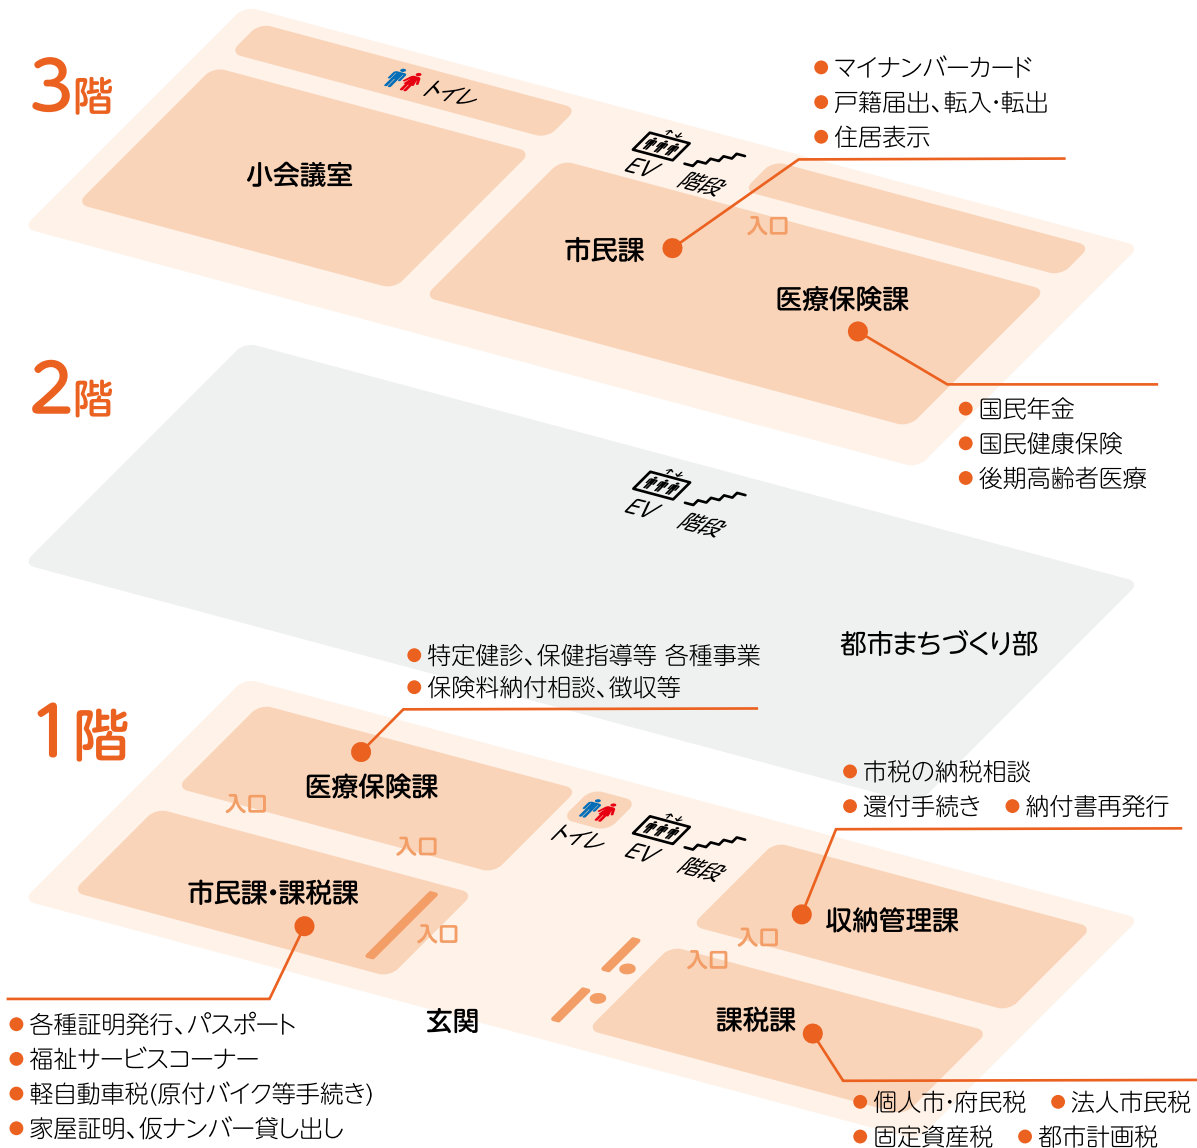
3階

トイレ

● マイナンバーカード
● 戸籍届出、転入・転出
● 住居表示

小会議室

EV 階段

入口

市民課

医療保険課

2階

● 国民年金
● 国民健康保険
● 後期高齢者医療

EV 階段

都市まちづくり部

● 特定健診、保健指導等 各種事業
● 保険料納付相談、徴収等

1階

医療保険課

入口

入口

トイレ

EV 階段

● 市税の納税相談
● 還付手続き ● 納付書再発行

市民課・課税課

入口

収納管理課

入口

入口

玄関

課税課

● 各種証明発行、パスポート
● 福祉サービスコーナー
● 軽自動車税(原付バイク等手続き)
● 家屋証明、仮ナンバー貸し出し

● 個人市・府民税 ● 法人市民税
● 固定資産税 ● 都市計画税